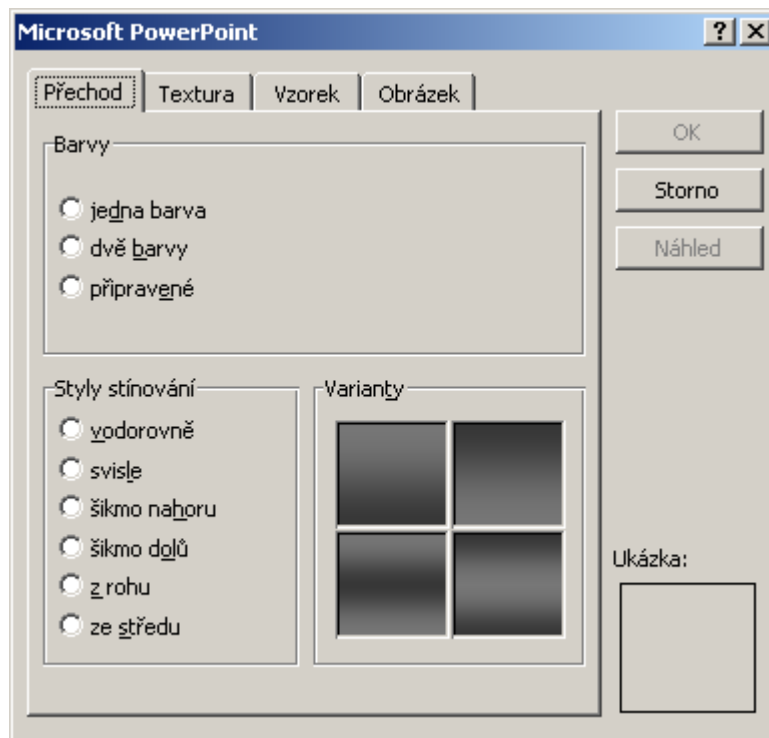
Microsoft PowerPoint

?

X

Přechod

Textura

Vzorek

Obrázek

OK

Storno

Náhled

Barvy

jedna barva

dvě barvy

připravené

Styly stínování

vodorovně

svisle

šikmo nahoru

šikmo dolů

z rohu

ze středu

Varianty

Ukázka: